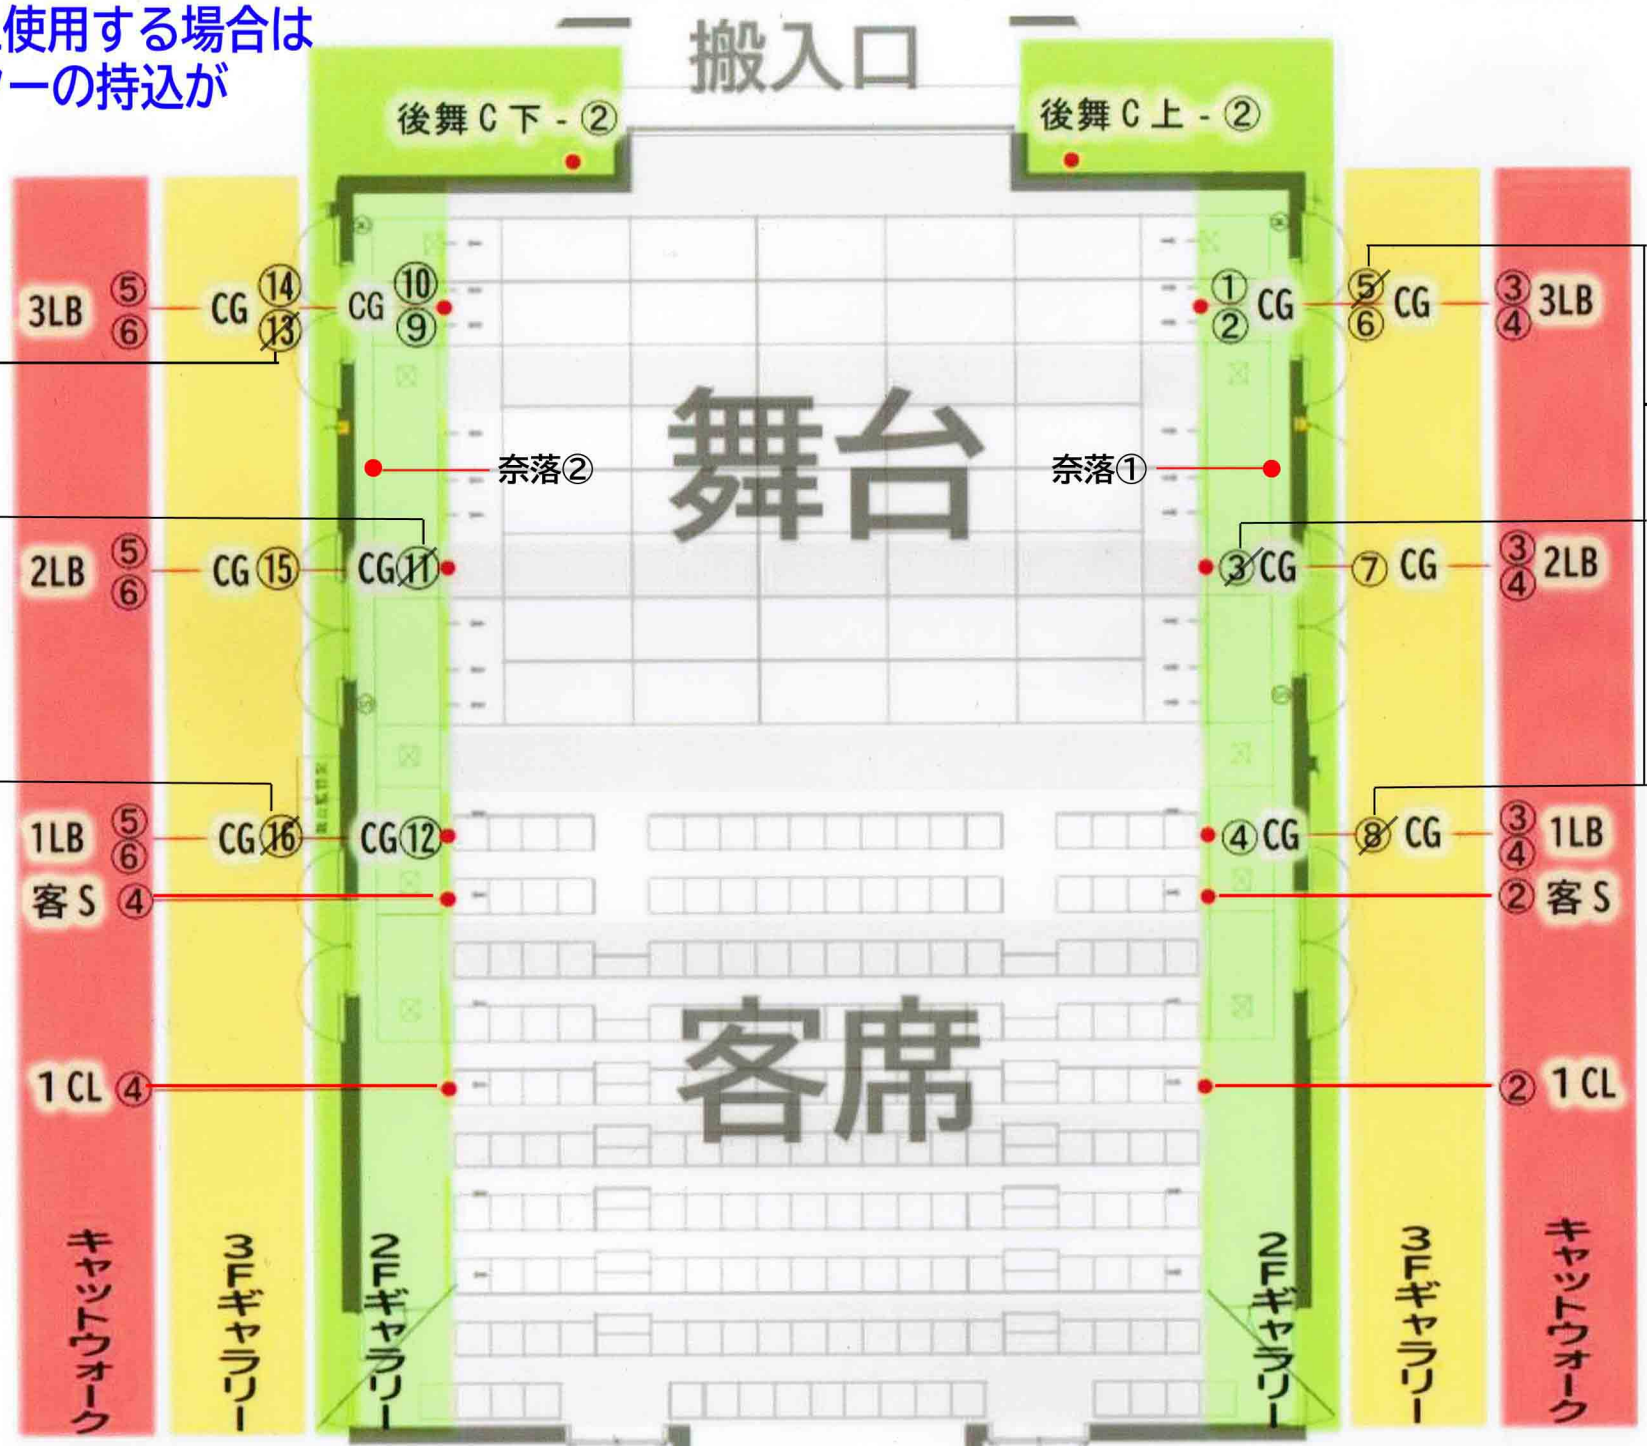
使用する場合は
ーの持込が

搬入口

後舞C下-②
後舞C上-②

3LB ⑤ ⑥ CG ⑭ ⑬ CG ⑩ ⑨
① ② CG ⑤ ⑥ CG ③ ④ 3LB

舞台

奈落②
奈落①

2LB ⑤ ⑥ CG ⑮ CG ⑪
③ CG ⑦ CG ③ ④ 2LB

1LB ⑤ ⑥ CG ⑯ CG ⑫
④ CG ⑧ CG ③ ④ 1LB

客S ④
② 客S

客席

1CL ④
② 1CL

キャットウォーク
3Fギャラリー
2Fギャラリー
2Fギャラリー
3Fギャラリー
キャットウォーク